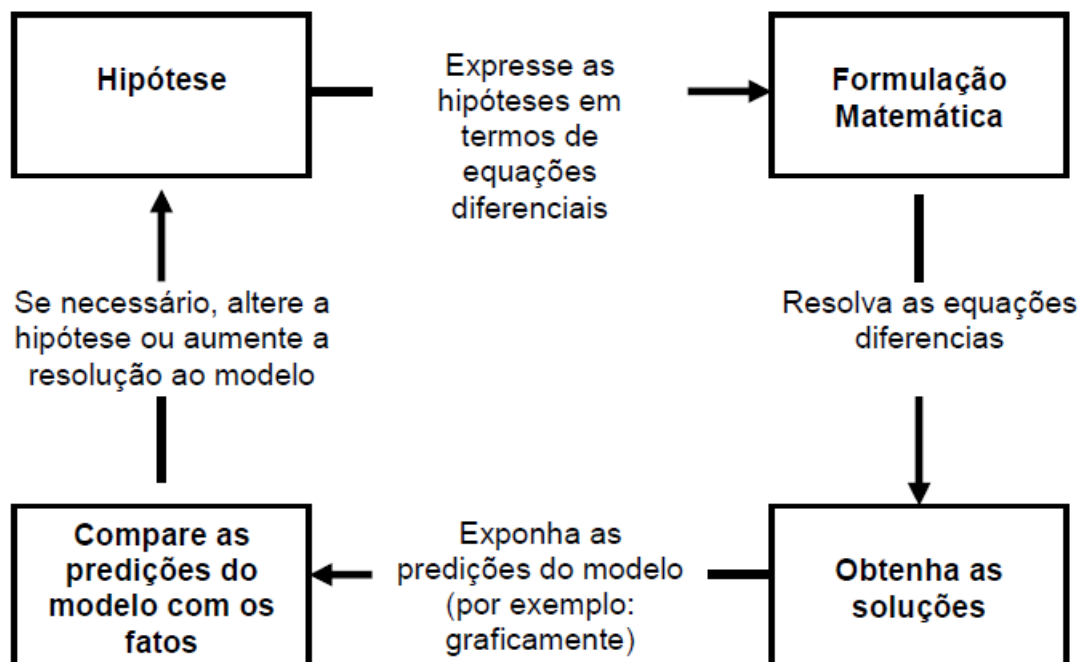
Hipótese

Expresse as hipóteses em termos de equações diferenciais

Formulação Matemática

Se necessário, altere a hipótese ou aumente a resolução ao modelo

Resolva as equações diferencias

Compare as predições do modelo com os fatos

Exponha as predições do modelo (por exemplo: graficamente)

Obtenha as soluções